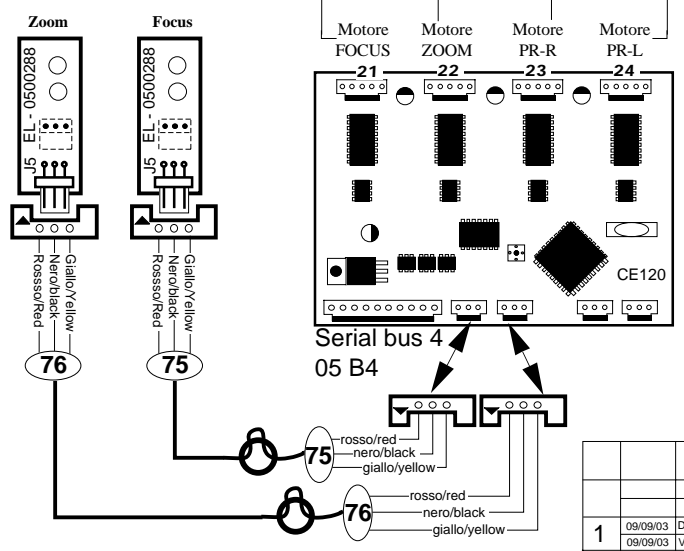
Zoom

Focus

Motore FOCUS

Motore ZOOM

Motore PR-R

Motore PR-L

21

22

23

24

EL - 0500288

J5

EL - 0500288

J5

Rossso/Red

Nero/black

Giallo/Yellow

Rossso/Red

Nero/black

Giallo/Yellow

CE120

76

75

Serial bus 4

05 B4

rosso/red

nero/black

giallo/yellow

75

rosso/red

nero/black

giallo/yellow

76

1

09/09/03 D

09/09/03 V